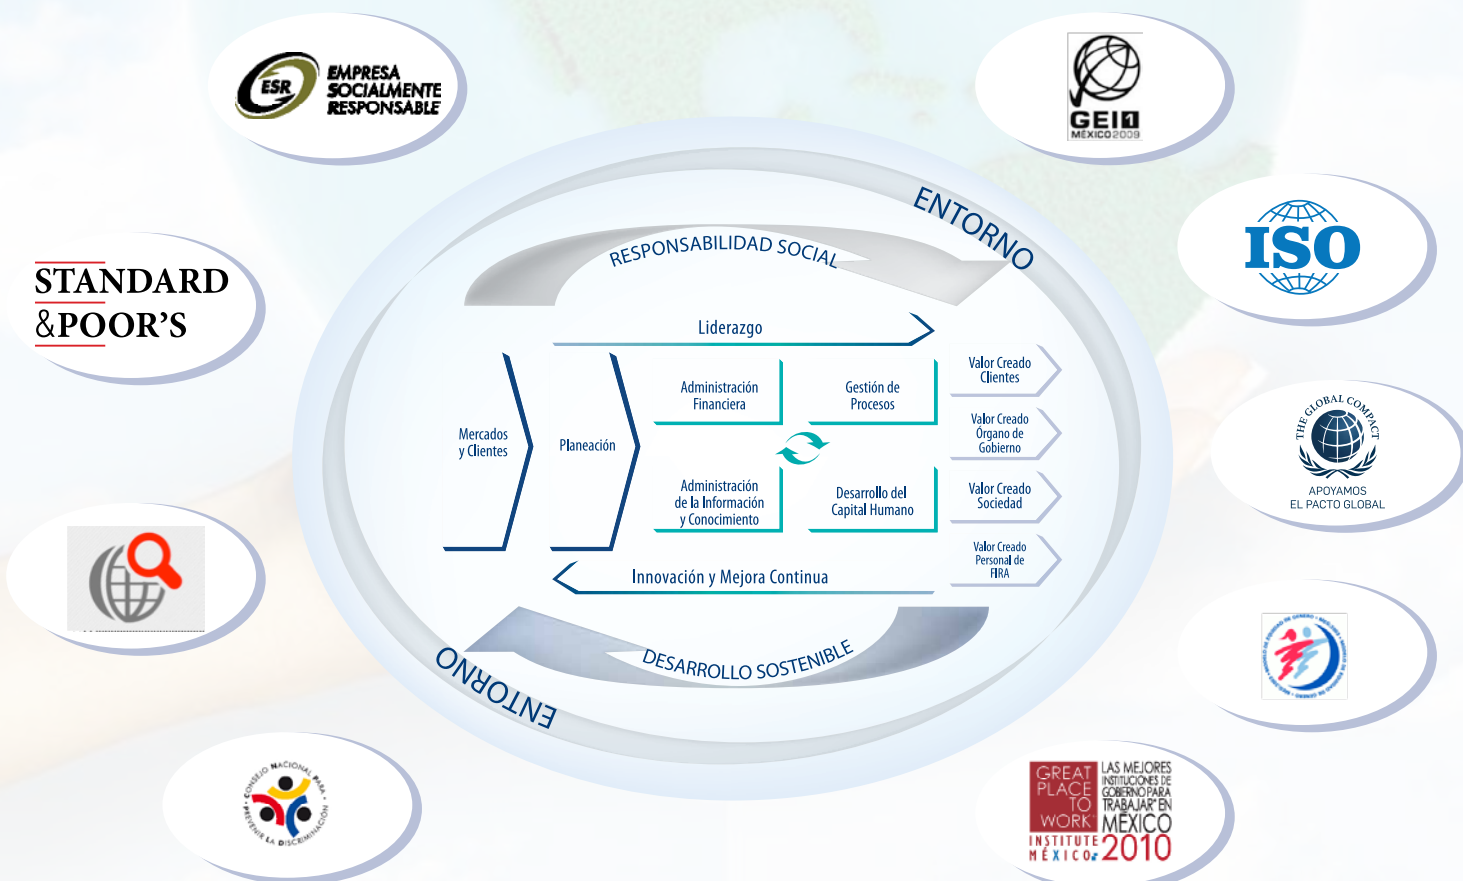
ESR EMPRESA SOCIALMENTE RESPONSABLE

GEI 1 MÉXICO 2009

STANDARD &POOR'S

ISO

ENTORNO

RESPONSABILIDAD SOCIAL

Liderazgo

Mercados y Clientes

Planeación

Administración Financiera

Gestión de Procesos

Administración de la Información y Conocimiento

Desarrollo del Capital Humano

Valor Creado Clientes

Valor Creado Órgano de Gobierno

Valor Creado Sociedad

Valor Creado Personal de FIRA

Innovación y Mejora Continua

DESARROLLO SOSTENIBLE

ENTORNO

THE GLOBAL COMPACT

APOYAMOS EL PACTO GLOBAL

CONSEJO NACIONAL PARA PREVENIR LA DISCRIMINACIÓN

GREAT PLACE TO WORK INSTITUTE MÉXICO LAS MEJORES INSTITUCIONES DE GOBIERNO PARA TRABAJAR EN MÉXICO 2010